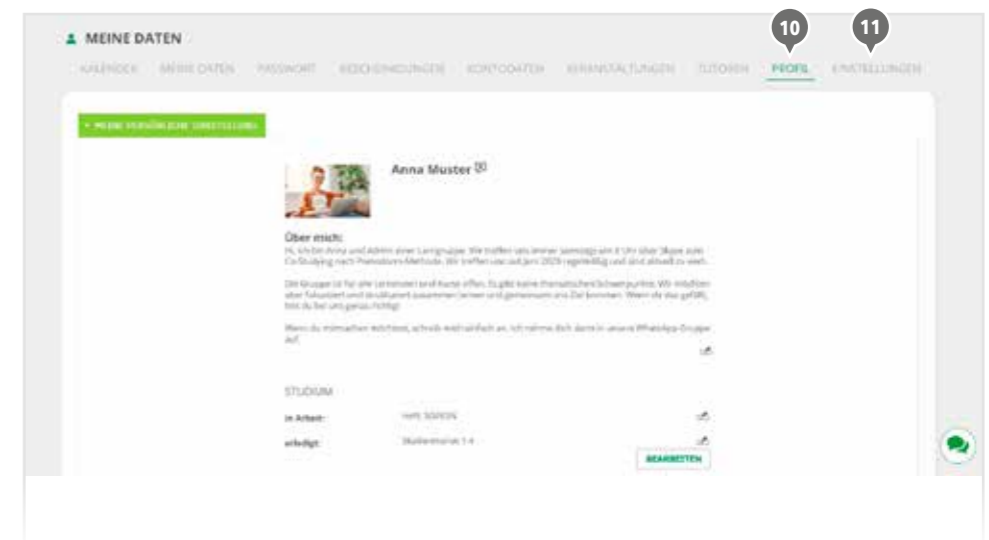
MEINE DATEN

KALENDER MEINE DATEN PASSWORT BESCHEINIGUNGEN KONTODATEN VERANSTALTUNGEN TUTOREN PROFIL EINSTELLUNGEN

10

11

+ MEINE PERSÖNLICHE VORSTELLUNG

Anna Muster

Über mich:
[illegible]

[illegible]

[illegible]

STUDIUM

in Arbeit: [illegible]

erledigt: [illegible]

BEARBEITEN